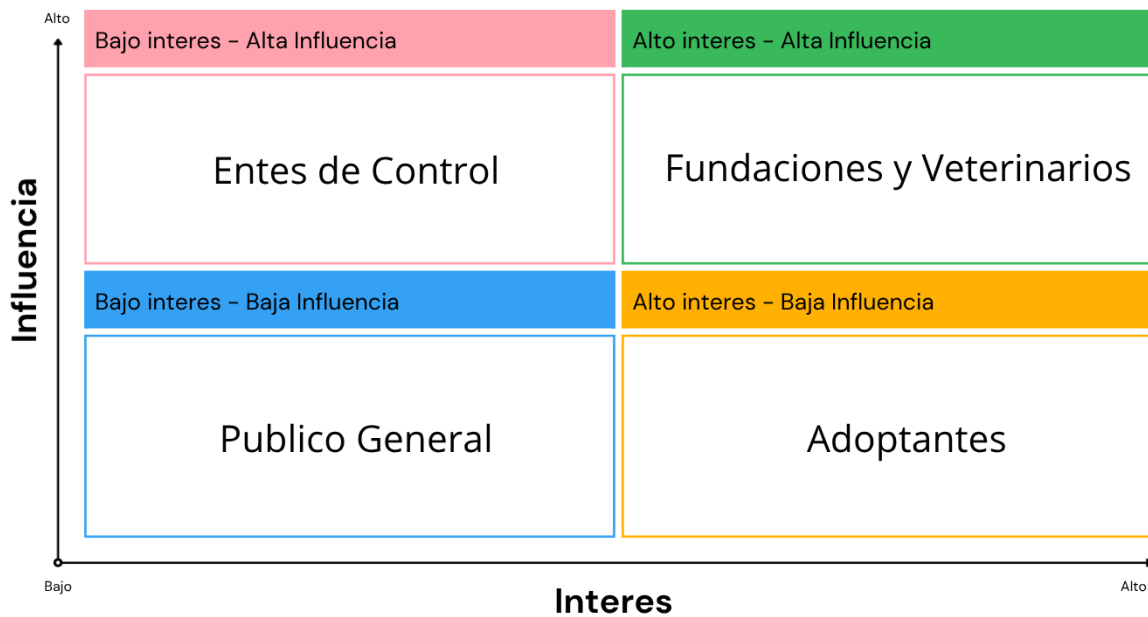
Alto

Influencia

Bajo interes - Alta Influencia

Entes de Control

Alto interes - Alta Influencia

Fundaciones y Veterinarios

Bajo interes - Baja Influencia

Publico General

Alto interes - Baja Influencia

Adoptantes

Bajo

Interes

Alto